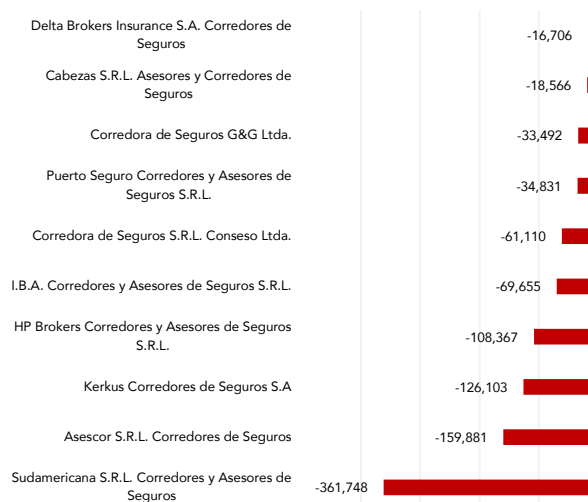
Delta Brokers Insurance S.A. Corredores de Seguros
-16,706

Cabezas S.R.L. Asesores y Corredores de Seguros
-18,566

Corredora de Seguros G&G Ltda.
-33,492

Puerto Seguro Corredores y Asesores de Seguros S.R.L.
-34,831

Corredora de Seguros S.R.L. Conseso Ltda.
-61,110

I.B.A. Corredores y Asesores de Seguros S.R.L.
-69,655

HP Brokers Corredores y Asesores de Seguros S.R.L.
-108,367

Kerkus Corredores de Seguros S.A
-126,103

Asescor S.R.L. Corredores de Seguros
-159,881

Sudamericana S.R.L. Corredores y Asesores de Seguros
-361,748